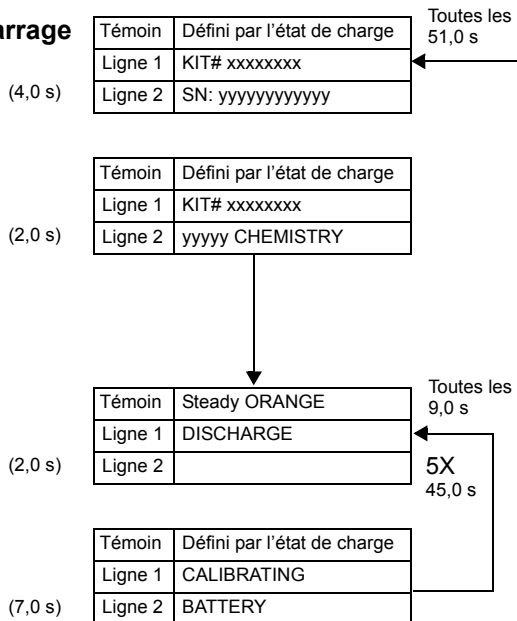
arrage

(4,0 s)

| Témoin | Défini par l'état de charge |
|---|---|
| Ligne 1 | KIT# xxxxxxxx |
| Ligne 2 | SN: yyyyyyyyyyy |

Toutes les 51,0 s

(2,0 s)

| Témoin | Défini par l'état de charge |
|---|---|
| Ligne 1 | KIT# xxxxxxxx |
| Ligne 2 | yyyyy CHEMISTRY |

(2,0 s)

| Témoin | Steady ORANGE |
|---|---|
| Ligne 1 | DISCHARGE |
| Ligne 2 | |

Toutes les 9,0 s

5X
45,0 s

(7,0 s)

| Témoin | Défini par l'état de charge |
|---|---|
| Ligne 1 | CALIBRATING |
| Ligne 2 | BATTERY |